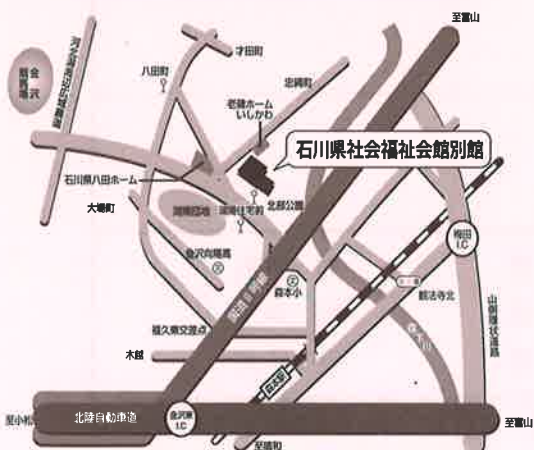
至富山
会沢
金沢競馬
河北潟干拓道路
八田町
才田町
北eu町
老健ホーム
いしかわ
石川県社会福祉会館別館
石川県八田ホーム
大場町
河原団地
河原住宅前
北部公園
金沢競馬場
森本小
国道8号線
梅田
I.C
観法寺北
山側環状道路
福久東交差点
木越
森本駅
北陸自動車道
金沢森本
I.C
至小松
至富山
至福町